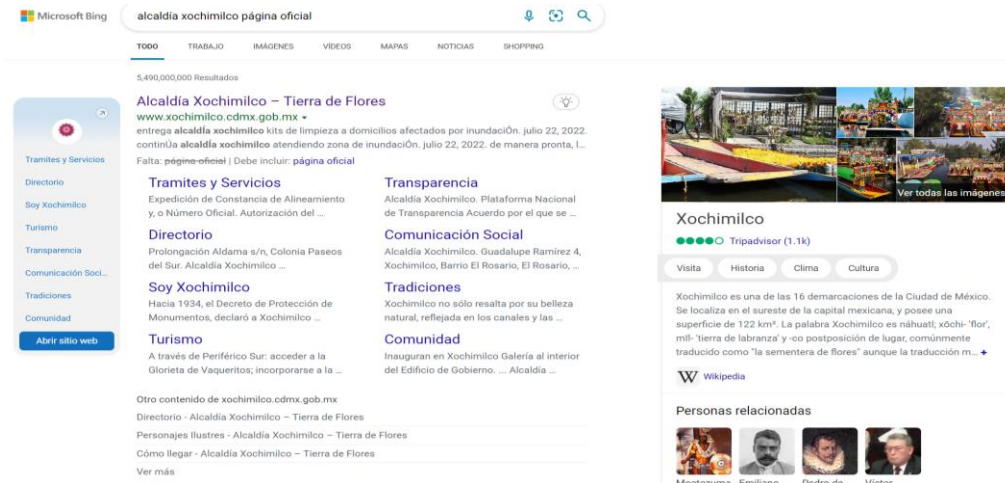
Microsoft Bing

alcaldía xochimilco página oficial

TODO TRABAJO IMÁGENES VÍDEOS MAPAS NOTICIAS SHOPPING

5,490,000,000 Resultados

Tramites y Servicios
Directorio
Soy Xochimilco
Turismo
Transparencia
Comunicación Soci...
Tradiciones
Comunidad
Abrir sitio web

Alcaldía Xochimilco – Tierra de Flores
www.xochimilco.cdmx.gob.mx
entrega alcaldía xochimilco kits de limpieza a domicilios afectados por inundaciÓn. julio 22, 2022. continÚa alcaldía xochimilco atendiendo zona de inundaciÓn. julio 22, 2022. de manera pronta, l...
Falta: página oficial | Debe incluir: página oficial

Tramites y Servicios
Expedición de Constancia de Alineamiento y, o Número Oficial. Autorización del ...

Transparencia
Alcaldía Xochimilco. Plataforma Nacional de Transparencia Acuerdo por el que se ...

Directorio
Prolongación Aldama s/n, Colonia Paseos del Sur. Alcaldía Xochimilco ...

Comunicación Social
Alcaldía Xochimilco. Guadalupe Ramírez 4, Xochimilco, Barrio El Rosario, El Rosario, ...

Soy Xochimilco
Hacia 1934, el Decreto de Protección de Monumentos, declaró a Xochimilco ...

Tradiciones
Xochimilco no sólo resalta por su belleza natural, reflejada en los canales y las ...

Turismo
A través de Periférico Sur: acceder a la Glorieta de Vaquerítos; incorporarse a la ...

Comunidad
Inauguran en Xochimilco Galería al interior del Edificio de Gobierno. ... Alcaldía ...

Otro contenido de xochimilco.cdmx.gob.mx
Directorio - Alcaldía Xochimilco – Tierra de Flores
Personajes Ilustres - Alcaldía Xochimilco – Tierra de Flores
Cómo llegar - Alcaldía Xochimilco – Tierra de Flores
Ver más

Ver todas las imágenes

Xochimilco
Tripadvisor (1.1k)

Visita Historia Clima Cultura

Xochimilco es una de las 16 demarcaciones de la Ciudad de México. Se localiza en el sureste de la capital mexicana, y posee una superficie de 122 km². La palabra Xochimilco es náhuatl; xōchi- 'flor', mīl- 'tierra de labranza' y -co postposición de lugar, comúnmente traducido como "la sementera de flores" aunque la traducción m... +

Wikipedia

Personas relacionadas
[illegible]